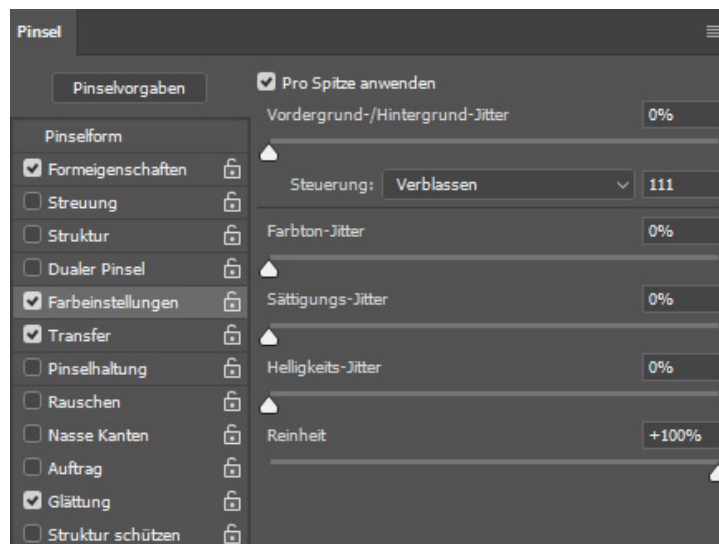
Pinsel

Pinselvorgaben

Pinselform
Formeigenschaften
Streuung
Struktur
Dualer Pinsel
Farbeinstellungen
Transfer
Pinselhaltung
Rauschen
Nasse Kanten
Auftrag
Glättung
Struktur schützen

Pro Spitze anwenden
Vordergrund-/Hintergrund-Jitter 0%
Steuerung: Verblassen 111
Farbton-Jitter 0%
Sättigungs-Jitter 0%
Helligkeits-Jitter 0%
Reinheit +100%